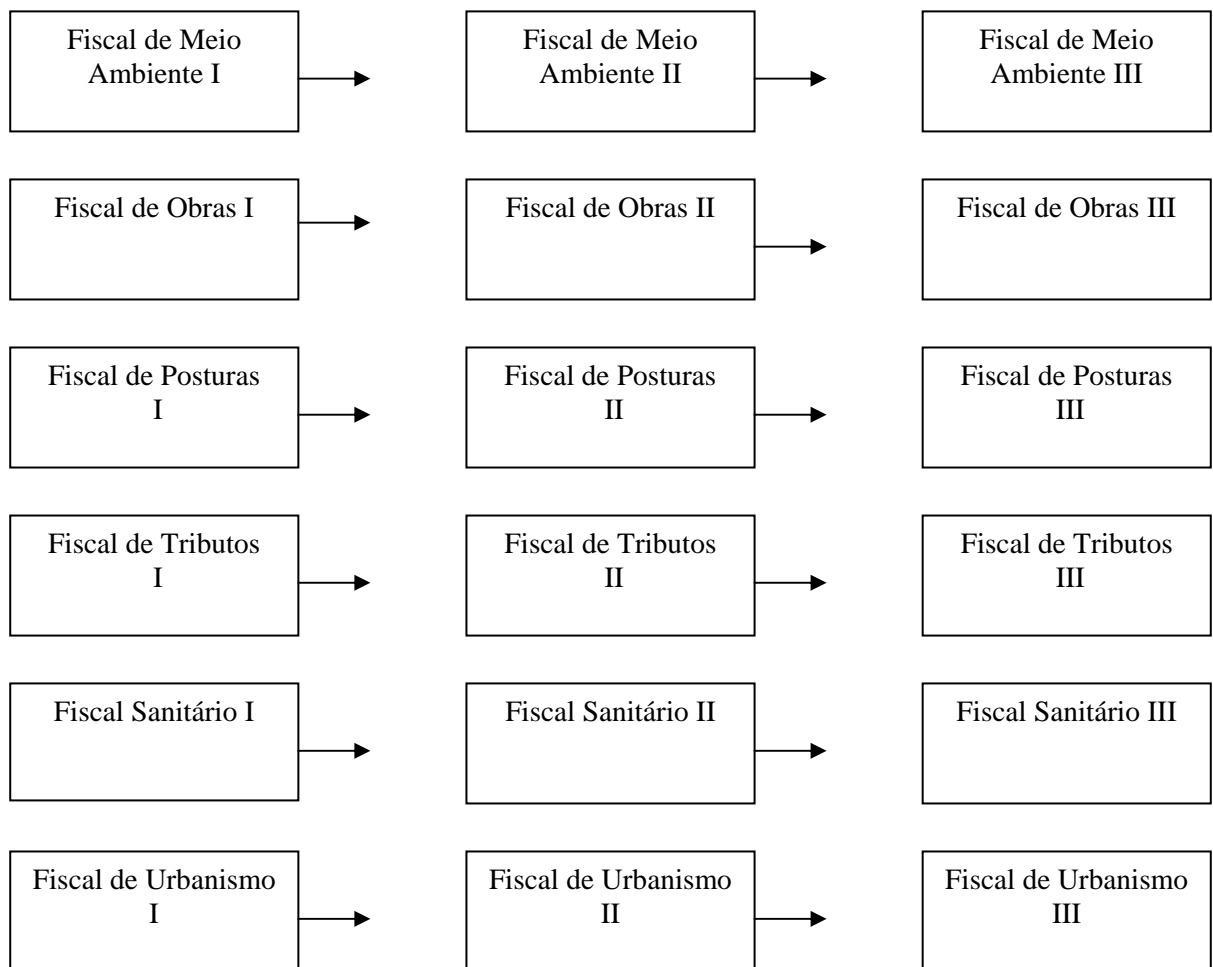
Fiscal de Meio Ambiente I

Fiscal de Meio Ambiente II

Fiscal de Meio Ambiente III

Fiscal de Obras I

Fiscal de Obras II

Fiscal de Obras III

Fiscal de Posturas I

Fiscal de Posturas II

Fiscal de Posturas III

Fiscal de Tributos I

Fiscal de Tributos II

Fiscal de Tributos III

Fiscal Sanitário I

Fiscal Sanitário II

Fiscal Sanitário III

Fiscal de Urbanismo I

Fiscal de Urbanismo II

Fiscal de Urbanismo III